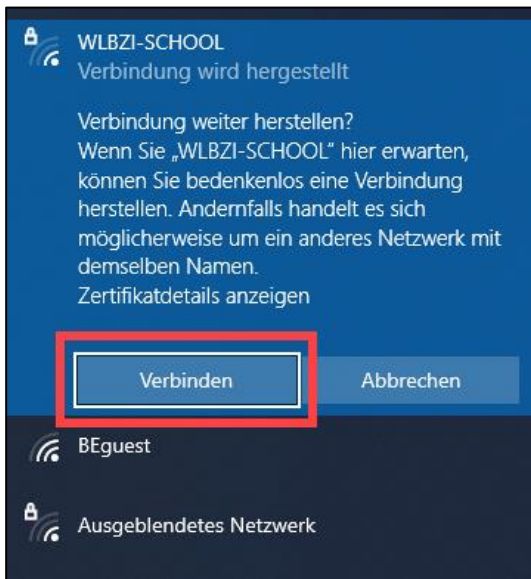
WLBZI-SCHOOL
Verbindung wird hergestellt

Verbindung weiter herstellen?
Wenn Sie „WLBZI-SCHOOL“ hier erwarten, können Sie bedenkenlos eine Verbindung herstellen. Andernfalls handelt es sich möglicherweise um ein anderes Netzwerk mit demselben Namen.
Zertifikatdetails anzeigen

Verbinden

Abbrechen

BEguest

Ausgeblendetes Netzwerk